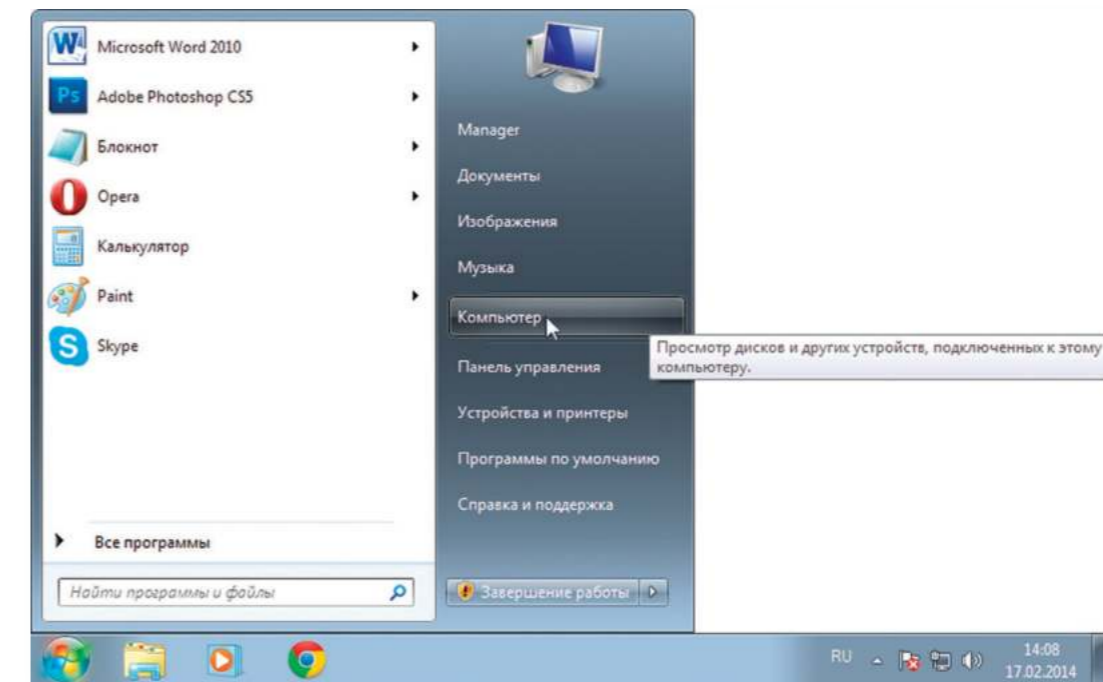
Microsoft Word 2010
Adobe Photoshop CS5
Блокнот
Opera
Калькулятор
Paint
Skype

Все программы

Найти программы и файлы

Manager
Документы
Изображения
Музыка
Компьютер
Панель управления
Устройства и принтеры
Программы по умолчанию
Справка и поддержка

Завершение работы

Просмотр дисков и других устройств, подключенных к этому компьютеру.

RU
14:08
17.02.2014